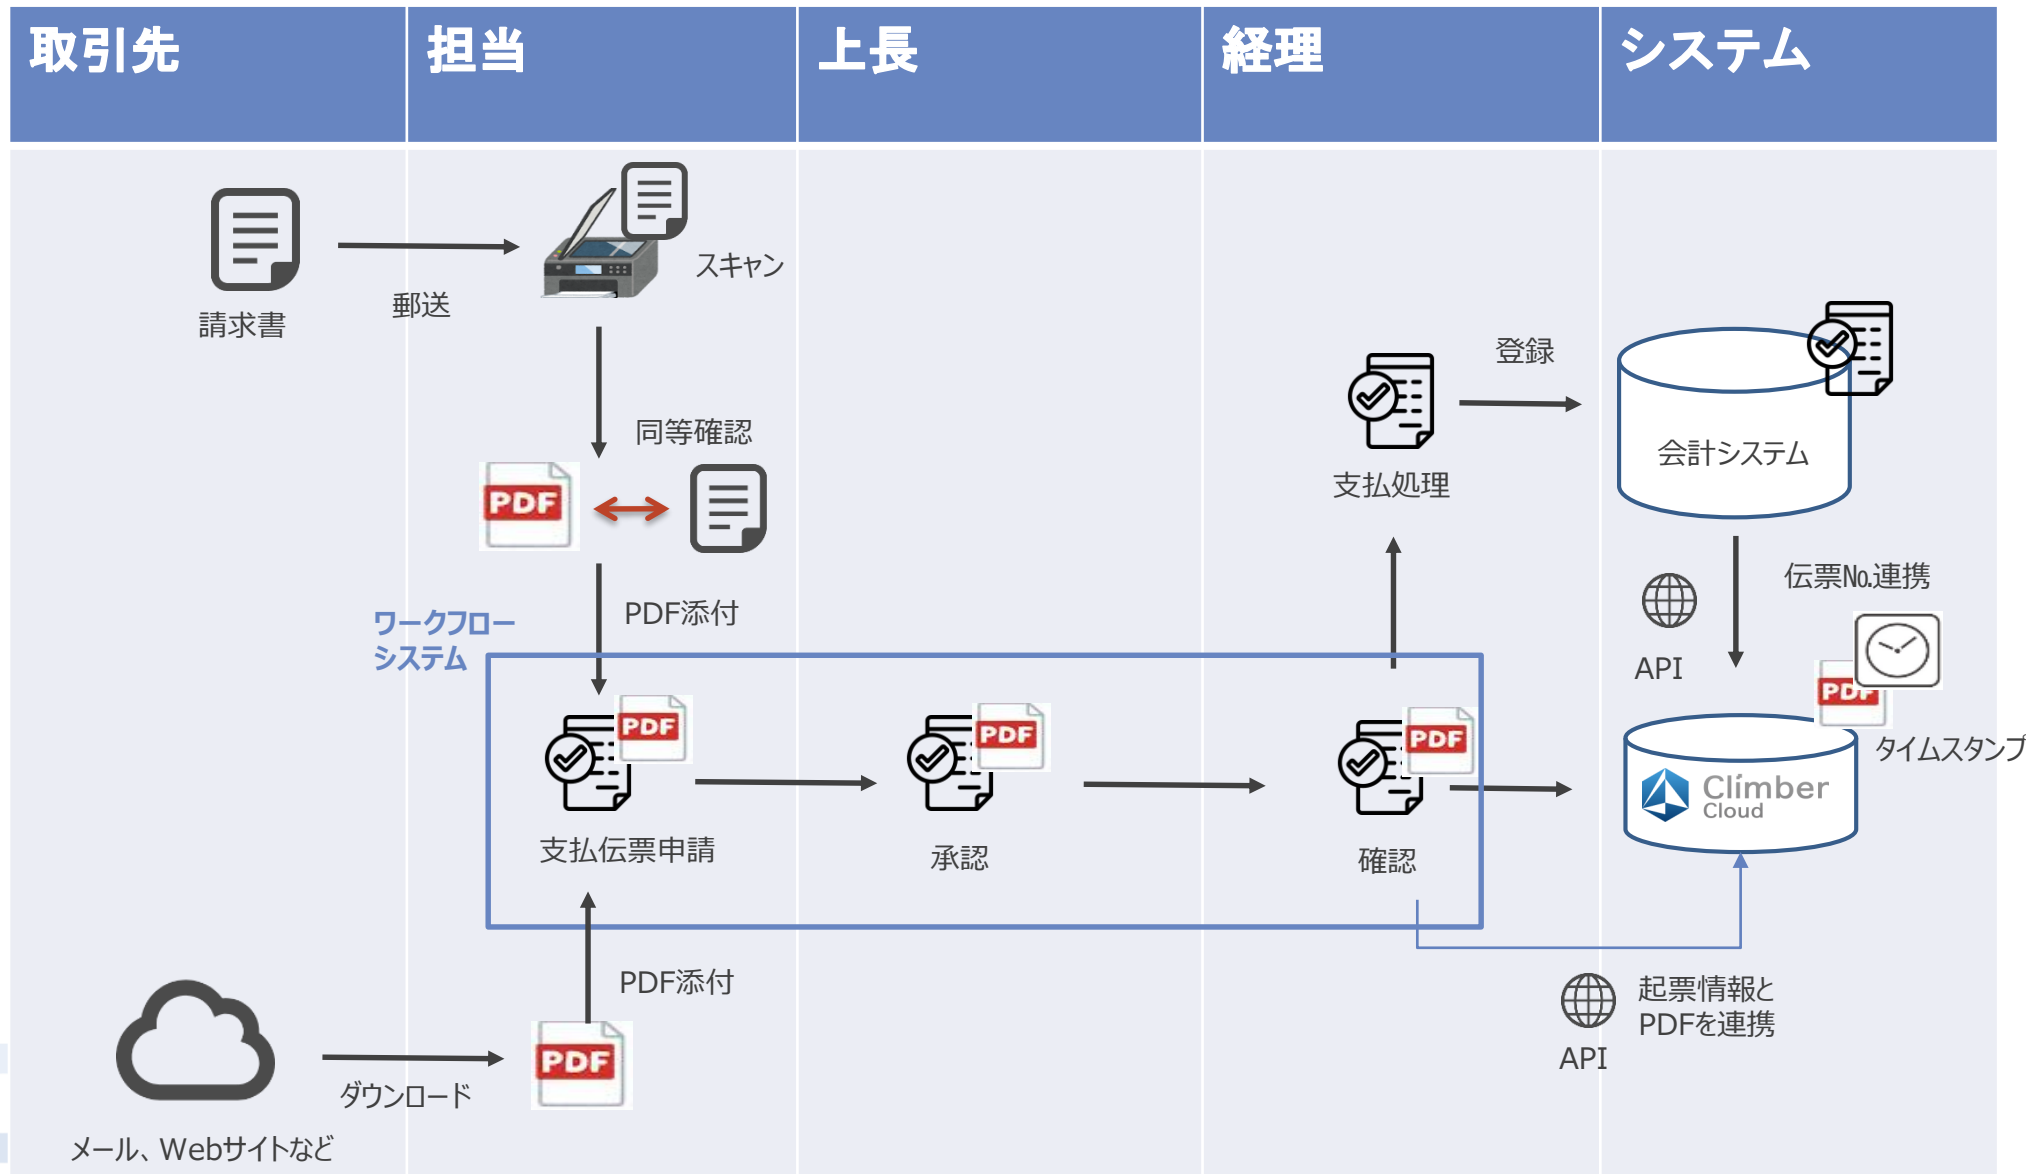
取引先

担当

上長

経理

システム

請求書

郵送

スキャン

同等確認

PDF

PDF添付

ワークフローシステム

PDF

支払伝票申請

PDF

承認

PDF

確認

支払処理

登録

会計システム

伝票No.連携

API

PDF

タイムスタンプ

Climber Cloud

起票情報とPDFを連携

API

PDF添付

PDF

ダウンロード

メール、Webサイトなど